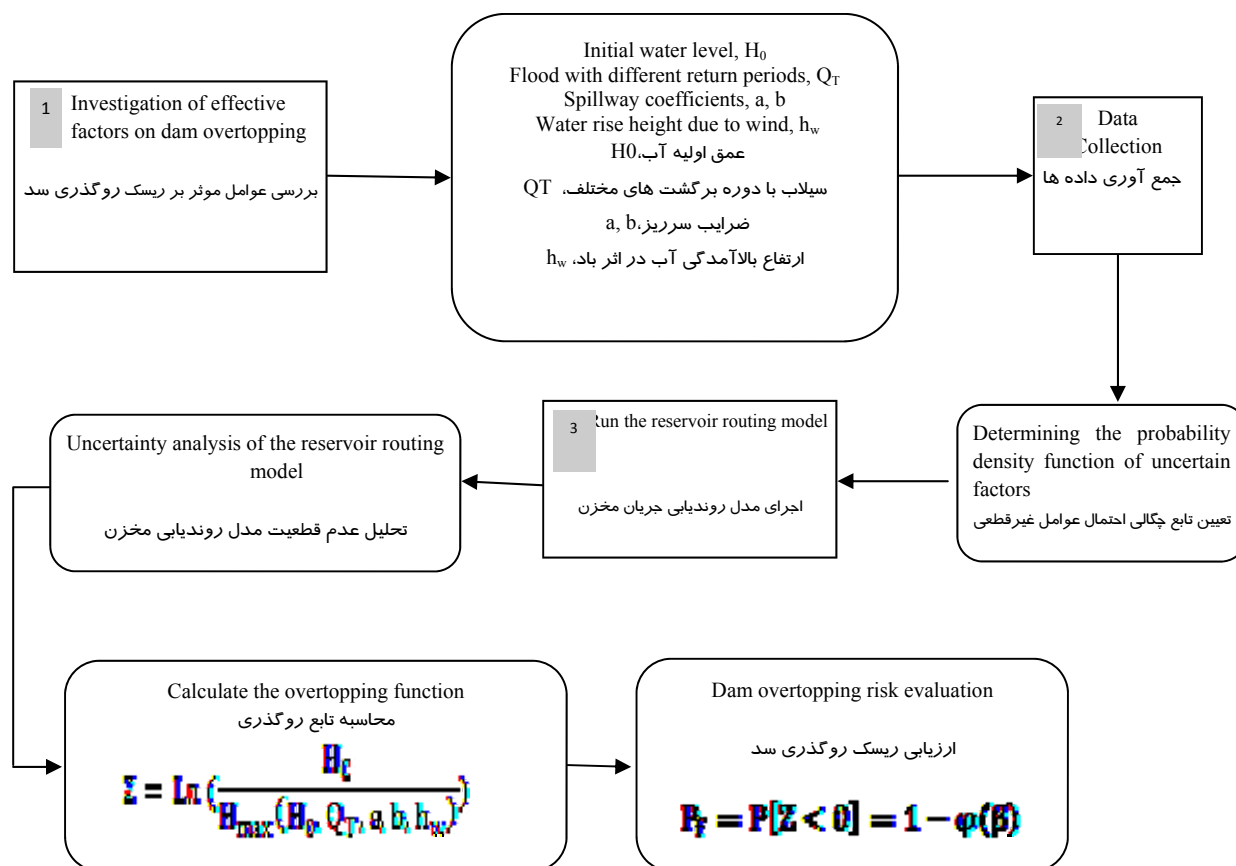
1 Investigation of effective factors on dam overtopping

بررسی عوامل موثر بر ریسک روگذری سد

Initial water level, $H_0$
Flood with different return periods, $Q_T$
Spillway coefficients, a, b
Water rise height due to wind, $h_w$

عمق اولیه آب،H0

سیلاب با دوره برگشت های مختلف، QT

ضرایب سرریز،a, b

ارتفاع بالاآمدگی آب در اثر باد، $h_w$

2 Data Collection

جمع آوری داده ها

Determining the probability density function of uncertain factors

تعیین تابع چگالی احتمال عوامل غیرقطعی

3 Run the reservoir routing model

اجرای مدل روندیابی جریان مخزن

Uncertainty analysis of the reservoir routing model

تحلیل عدم قطعیت مدل روندیابی مخزن

Calculate the overtopping function

محاسبه تابع روگذری

$Z = Ln\left(\frac{H_c}{H_{max}(H_0, Q_T, a, b, h_w)}\right)$

Dam overtopping risk evaluation

ارزیابی ریسک روگذری سد

$P_f = P[Z < 0] = 1 - \varphi(\beta)$